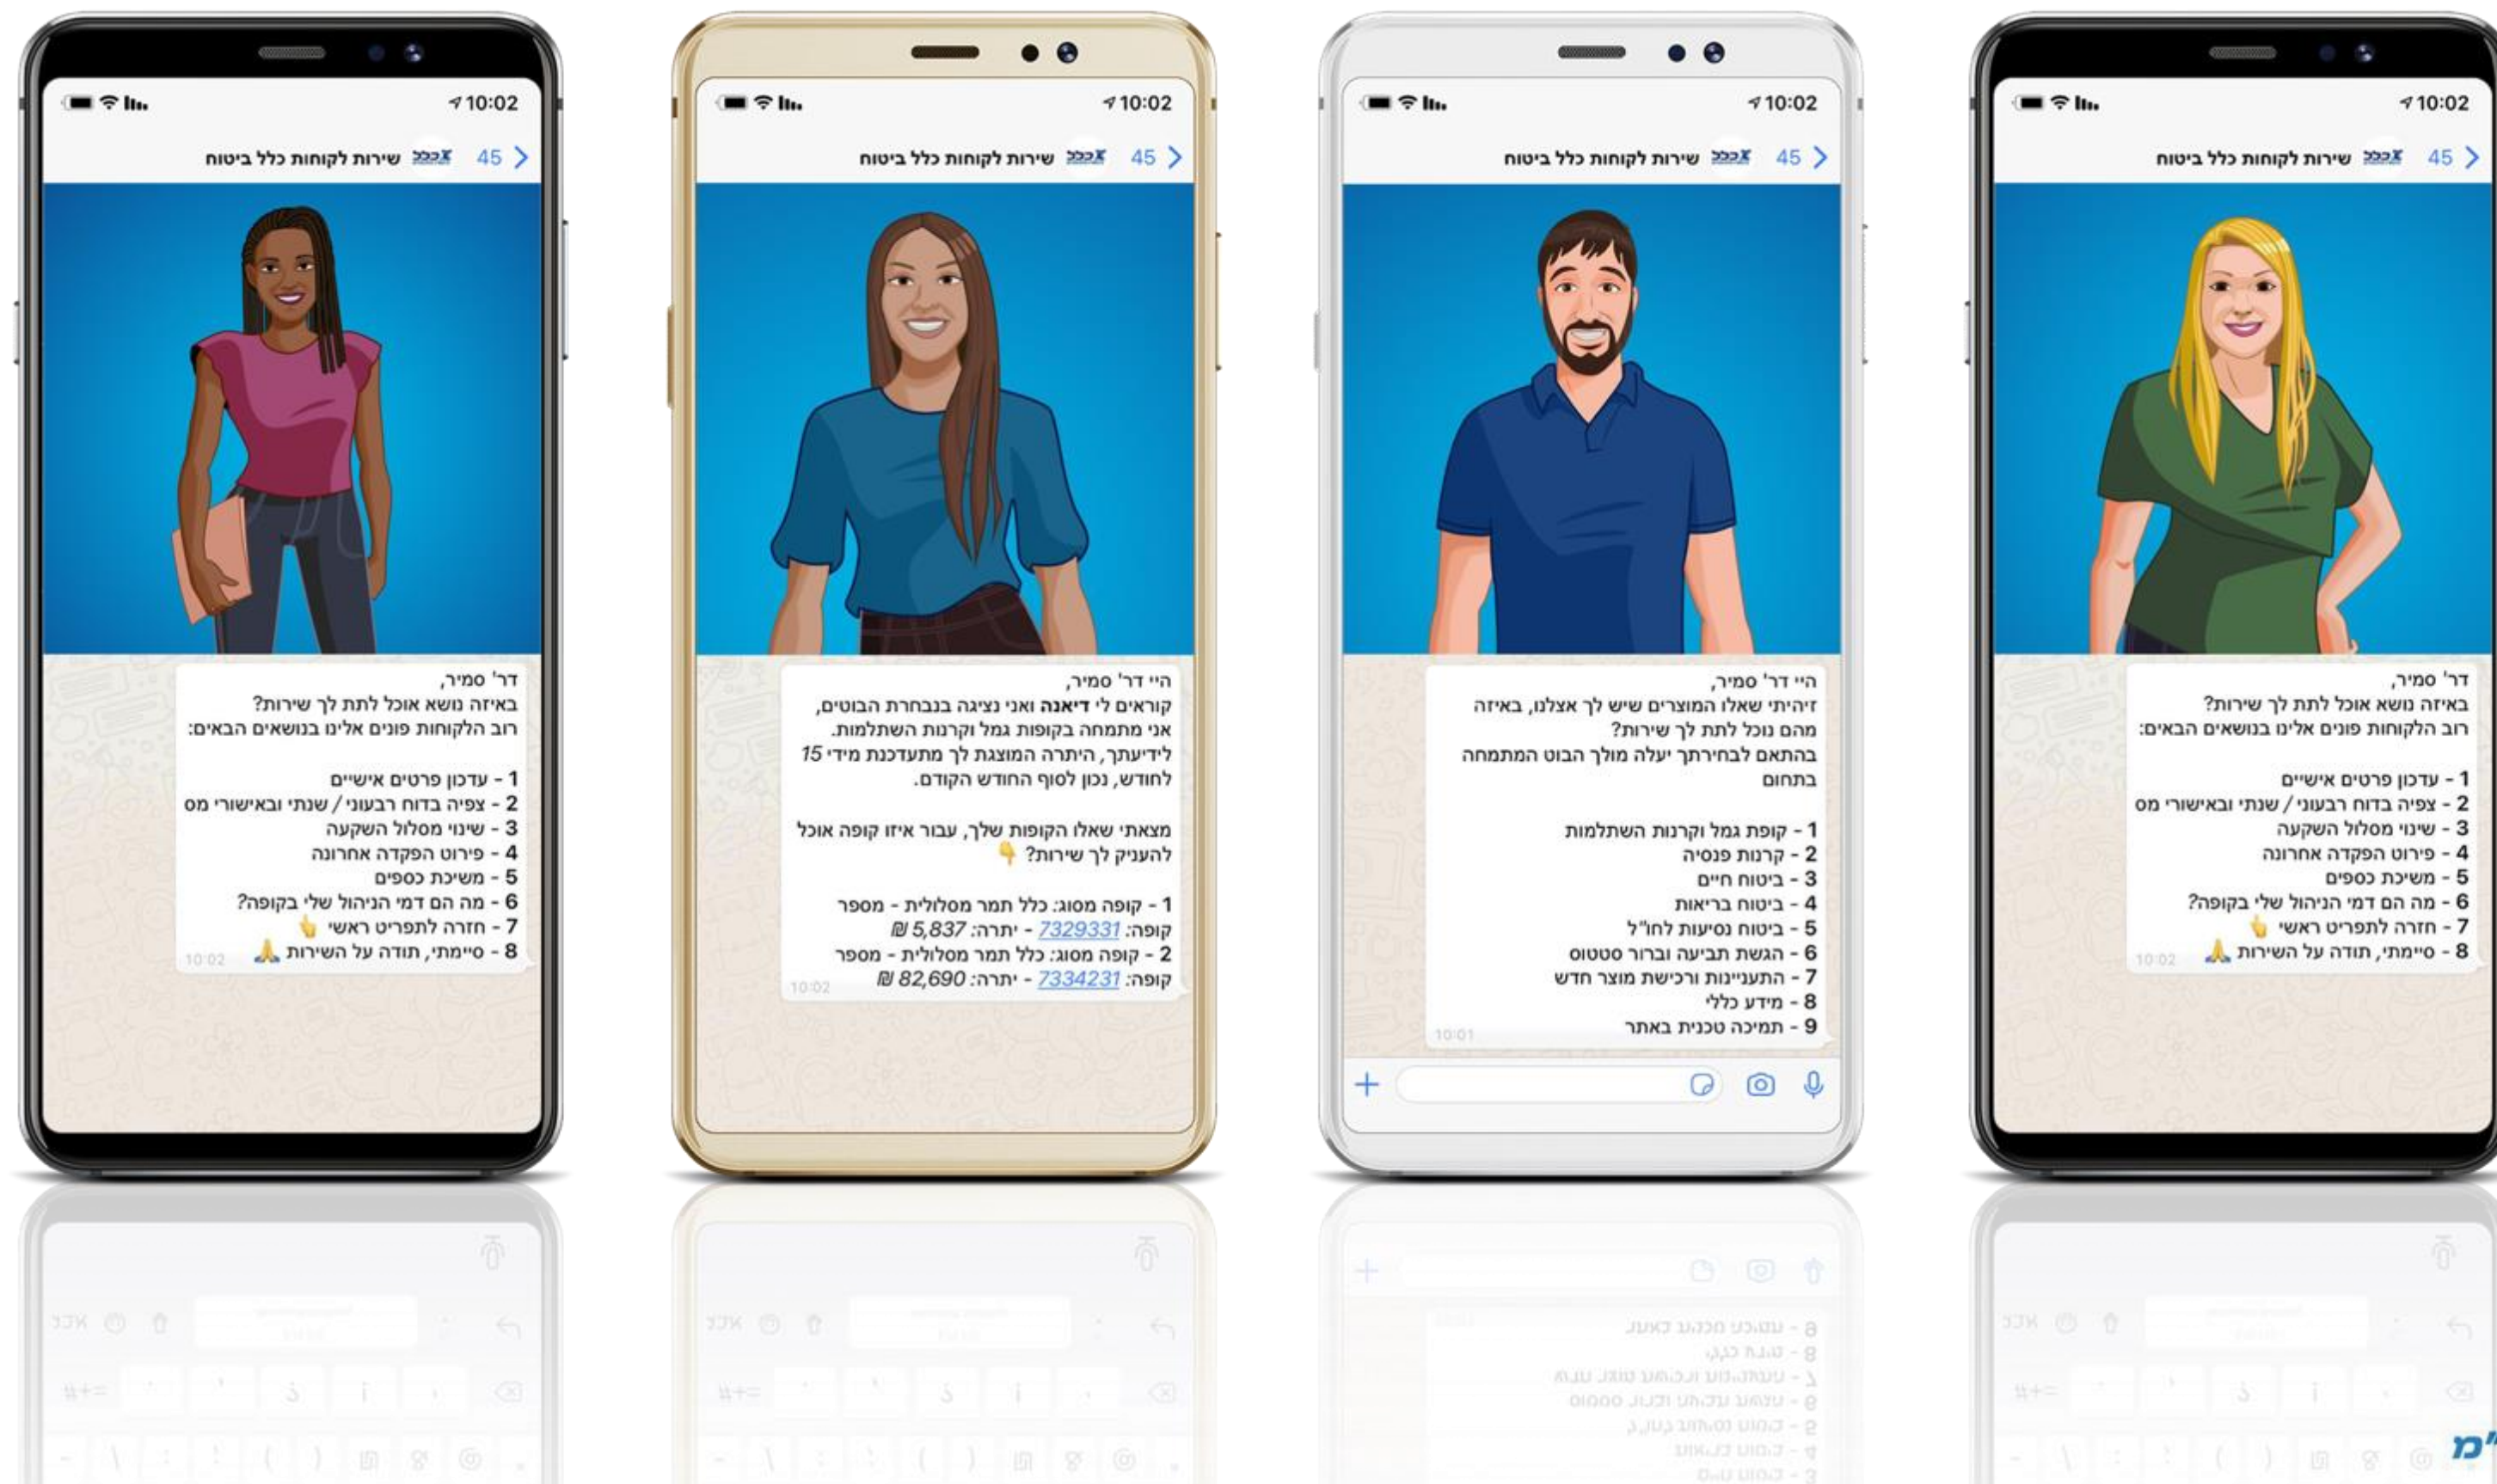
10:02
45 שירות לקוחות כלל ביטוח

דר' סמיר,
באיזה נושא אוכל לתת לך שירות?
רוב הלקוחות פונים אלינו בנושאים הבאים:

1 - עדכון פרטים אישיים
2 - צפיה בדוח רבעוני / שנתי ובאישורי מס
3 - שינוי מסלול השקעה
4 - פירוט הפקדה אחרונה
5 - משיכת כספים
6 - מה הם דמי הניהול שלי בקופה?
7 - חזרה לתפריט ראשי 👆
8 - סיימתי, תודה על השירות 🙏
10:02

10:02
45 שירות לקוחות כלל ביטוח

היי דר' סמיר,
קוראים לי **דיאנה** ואני נציגה בנבחרת הבוטים,
אני מתמחה בקופות גמל וקרנות השתלמות.
לידיעתך, היתרה המוצגת לך מתעדכנת מידי 15 לחודש, נכון לסוף החודש הקודם.

מצאתי שאלו הקופות שלך, עבור איזו קופה אוכל להעניק לך שירות? 👇

1 - קופה מסוג: כלל תמר מסלולית - מספר קופה: 7329331 - יתרה: 5,837 ₪
2 - קופה מסוג: כלל תמר מסלולית - מספר קופה: 7334231 - יתרה: 82,690 ₪
10:02

10:02
45 שירות לקוחות כלל ביטוח

היי דר' סמיר,
זיהיתי שאלו המוצרים שיש לך אצלנו, באיזה מהם נוכל לתת לך שירות?
בהתאם לבחירתך יעלה מולך הבוט המתמחה בתחום

1 - קופת גמל וקרנות השתלמות
2 - קרנות פנסיה
3 - ביטוח חיים
4 - ביטוח בריאות
5 - ביטוח נסיעות לחו"ל
6 - הגשת תביעה וברור סטטוס
7 - התעניינות ורכישת מוצר חדש
8 - מידע כללי
9 - תמיכה טכנית באתר
10:01

10:02
45 שירות לקוחות כלל ביטוח

דר' סמיר,
באיזה נושא אוכל לתת לך שירות?
רוב הלקוחות פונים אלינו בנושאים הבאים:

1 - עדכון פרטים אישיים
2 - צפיה בדוח רבעוני / שנתי ובאישורי מס
3 - שינוי מסלול השקעה
4 - פירוט הפקדה אחרונה
5 - משיכת כספים
6 - מה הם דמי הניהול שלי בקופה?
7 - חזרה לתפריט ראשי 👆
8 - סיימתי, תודה על השירות 🙏
10:02